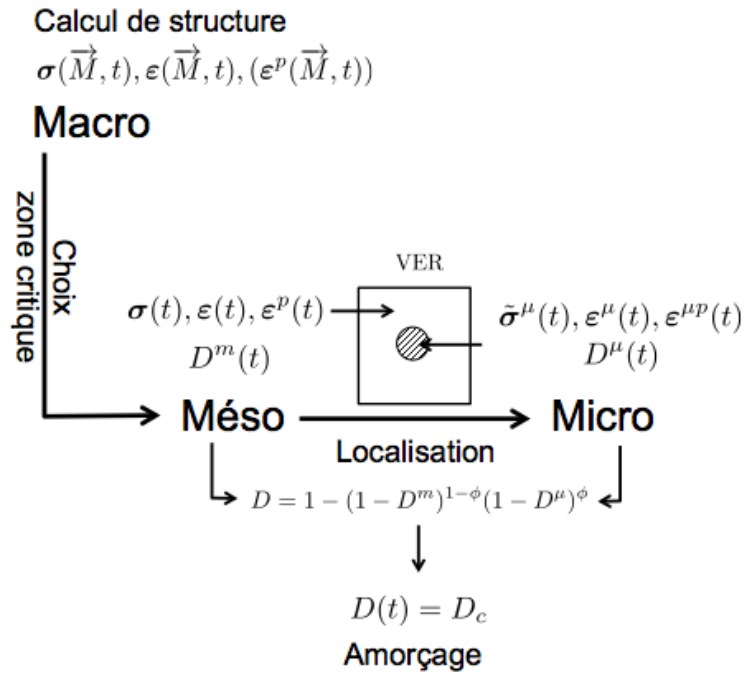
Calcul de structure

$\boldsymbol{\sigma}(\overrightarrow{M},t), \boldsymbol{\varepsilon}(\overrightarrow{M},t), (\boldsymbol{\varepsilon}^p(\overrightarrow{M},t))$

Macro

Choix zone critique

VER

$\boldsymbol{\sigma}(t), \boldsymbol{\varepsilon}(t), \boldsymbol{\varepsilon}^p(t)$
$D^m(t)$

$\tilde{\boldsymbol{\sigma}}^\mu(t), \boldsymbol{\varepsilon}^\mu(t), \boldsymbol{\varepsilon}^{\mu p}(t)$
$D^\mu(t)$

Méso

Micro

Localisation

$D = 1 - (1 - D^m)^{1-\phi}(1 - D^\mu)^\phi$

$D(t) = D_c$

Amorçage